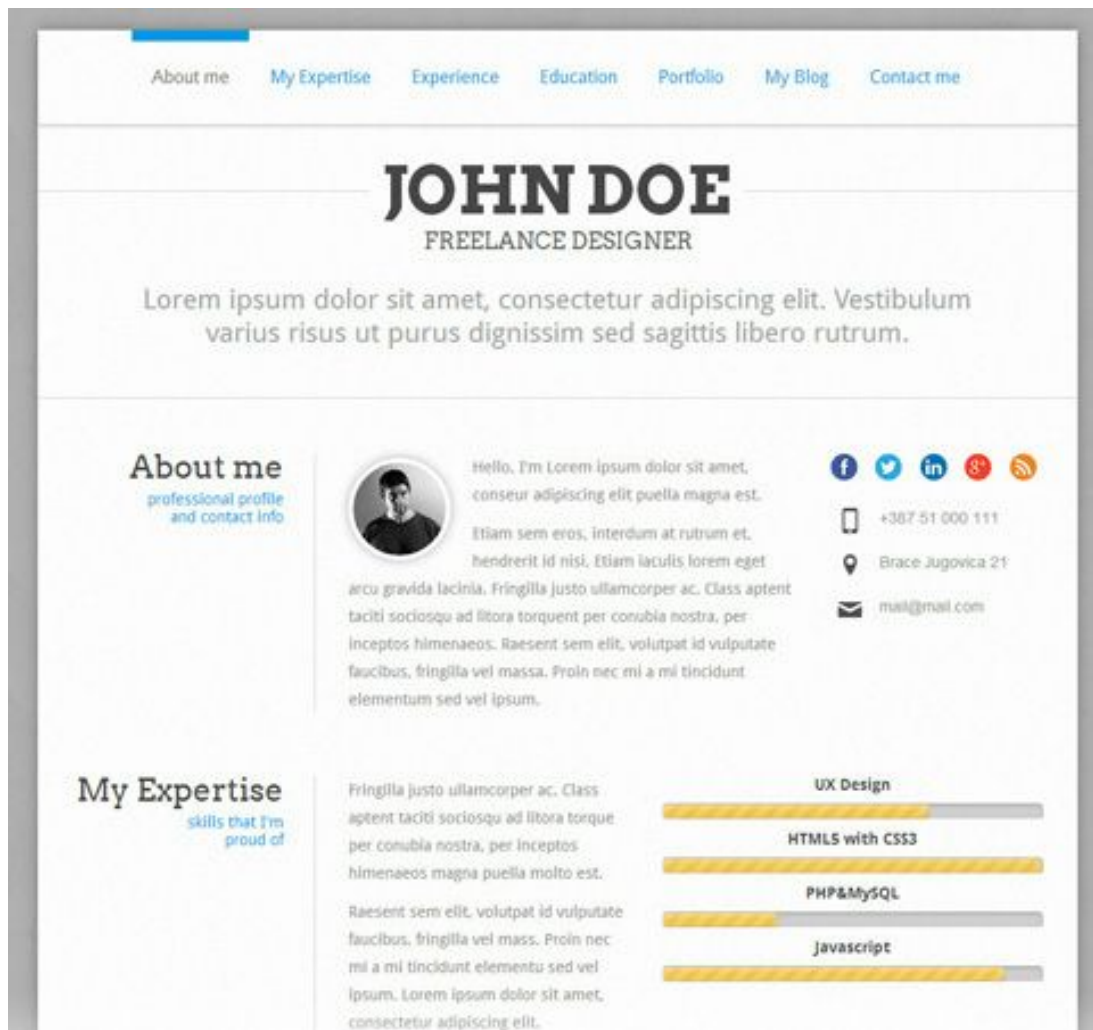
About me My Expertise Experience Education Portfolio My Blog Contact me

JOHN DOE
FREELANCE DESIGNER

Lorem ipsum dolor sit amet, consectetur adipiscing elit. Vestibulum varius risus ut purus dignissim sed sagittis libero rutrum.

About me
professional profile and contact info

Hello, I'm Lorem ipsum dolor sit amet, conseur adipiscing elit puella magna est.

Etiam sem eros, interdum at rutrum et, hendrerit id nisi. Etiam iaculis lorem eget arcu gravida lacinia. Fringilla justo ullamcorper ac. Class aptent taciti sociosqu ad litora torquent per conubia nostra, per inceptos himenaeos. Raesent sem elit, volutpat id vulputate faucibus, fringilla vel massa. Proin nec mi a mi tincidunt elementum sed vel ipsum.

+387 51 000 111
Brace Jugovica 21
mail@mail.com

My Expertise
skills that I'm proud of

Fringilla justo ullamcorper ac. Class aptent taciti sociosqu ad litora torque per conubia nostra, per inceptos himenaeos magna puella molto est.

Raesent sem elit, volutpat id vulputate faucibus, fringilla vel mass. Proin nec mi a mi tincidunt elementu sed vel ipsum. Lorem ipsum dolor sit amet, consectetur adipiscing elit.

UX Design
HTML5 with CSS3
PHP&MySQL
Javascript